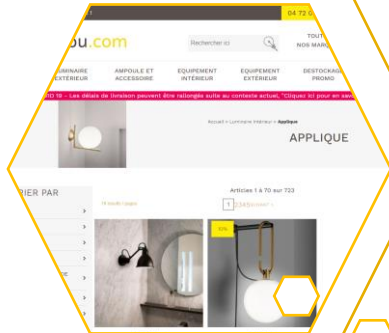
04 72 0

ou.com

Rechercher ici

TOUT NOS MARQ

LUMINAIRE EXTÉRIEUR

AMPOULE ET ACCESSOIRE

EQUIPEMENT INTÉRIEUR

EQUIPEMENT EXTÉRIEUR

DESTOCKAG PROMO

D19 - Les délais de livraison peuvent être rallongés suite au contexte actuel, "Cliquez ici pour en sav

Accueil > Luminaire Intérieur > Applique

APPLIQUE

RIER PAR

Articles 1 à 70 sur 723

1 2 3 4 5 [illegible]

-30%